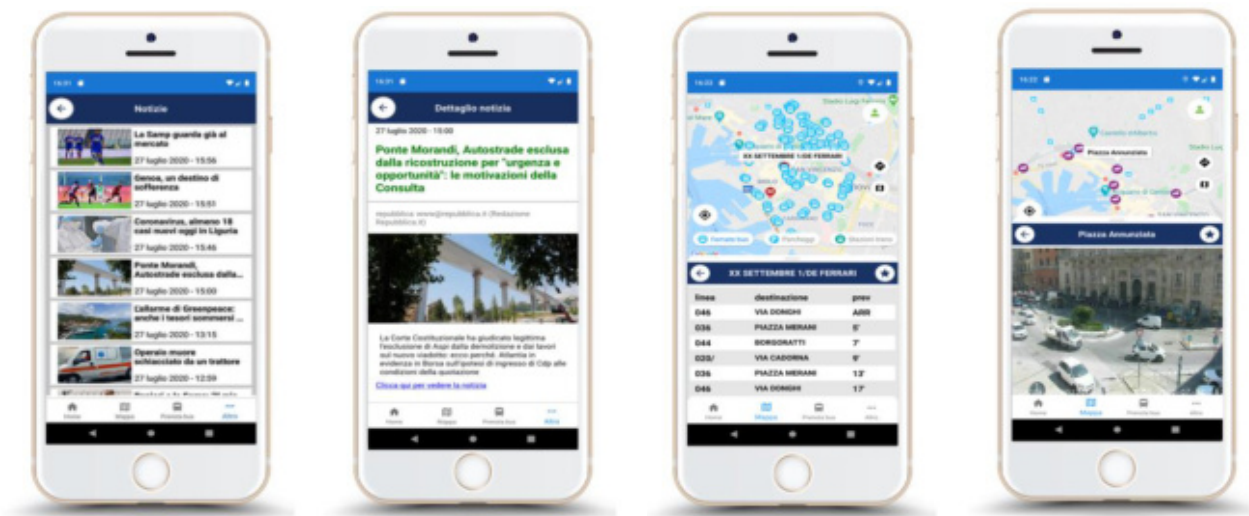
Notizie

La Samp guarda già al mercato
27 luglio 2020 - 15:56

Genoa, un destino di sofferenza
27 luglio 2020 - 15:51

Coronavirus, almeno 18 casi nuovi oggi in Liguria
27 luglio 2020 - 15:46

Ponte Morandi, Autostrade esclusa dalla...
27 luglio 2020 - 15:00

L'allarme di Greenpeace: anche i tesori sommersi ...
27 luglio 2020 - 13:15

Operaio muore schiacciato da un trattore
27 luglio 2020 - 12:59

Home Mappa Previsione bus Altro

Dettaglio notizia

27 luglio 2020 - 15:00

Ponte Morandi, Autostrade esclusa dalla ricostruzione per "urgenza e opportunità": le motivazioni della Consulta

repubblica www@repubblica.it (Redazione Repubblica.it)

La Corte Costituzionale ha giudicato legittima l'esclusione di Aspi dalla demolizione e dai lavori sul nuovo viadotto: ecco perché. Atlantia in evidenza in Borsa sull'ipotesi di ingresso di Cdp alle condizioni della quotazione

Clicca qui per vedere la notizia

Home Mappa Previsione bus Altro

XX SETTEMBRE 1/DE FERRARI

Fermate bus Parcheggi Stazioni treno

XX SETTEMBRE 1/DE FERRARI

| linea | destinazione | prev |
|---|---|---|
| 046 | VIA DONGHI | ARR |
| 036 | PIAZZA MERANI | 5' |
| 044 | BORGORATTI | 7' |
| 020/ | VIA CADORNA | 9' |
| 036 | PIAZZA MERANI | 13' |
| 046 | VIA DONGHI | 17' |

Home Mappa Previsione bus Altro

Piazza Annunziata

Piazza Annunziata

Home Mappa Previsione bus Altro